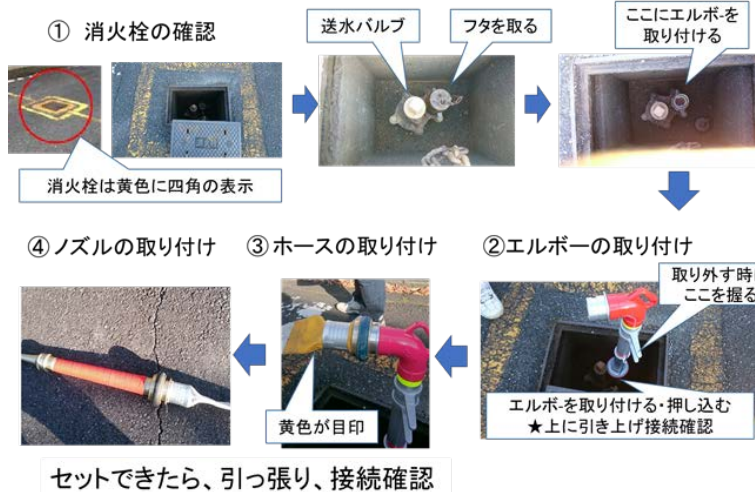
① 消火栓の確認

消火栓は黄色に四角の表示

送水バルブ

フタを取る

ここにエルボ-を取り付ける

②エルボーの取り付け

取り外す時ここを握る

エルボ-を取り付ける・押し込む
★上に引き上げ接続確認

③ホースの取り付け

黄色が目印

④ノズルの取り付け

セットできたら、引っ張り、接続確認